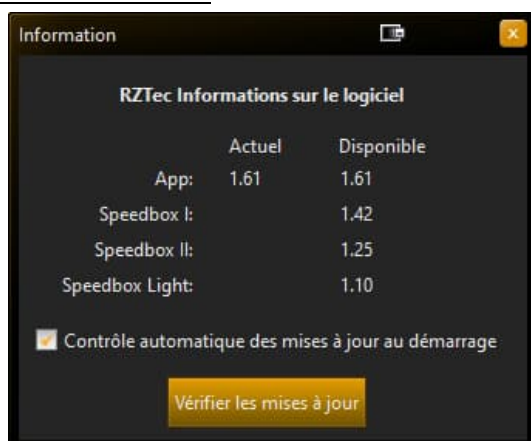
Information

RZTec Informations sur le logiciel

| | Actuel | Disponible |
|---|---|---|
| App: | 1.61 | 1.61 |
| Speedbox I: | | 1.42 |
| Speedbox II: | | 1.25 |
| Speedbox Light: | | 1.10 |

Contrôle automatique des mises à jour au démarrage

Vérifier les mises à jour